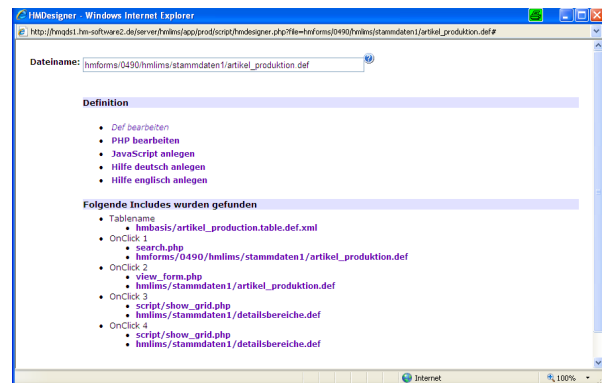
HMDesigner - Windows Internet Explorer

http://hmqds1.hm-software2.de/server/hmlims/app/prod/script/hmdesigner.php?file=hmforms/0490/hmlims/stammdaten1/artikel_produktion.def#

Dateiname: hmforms/0490/hmlims/stammdaten1/artikel_produktion.def

Definition

- Def bearbeiten
- PHP bearbeiten
- JavaScript anlegen
- Hilfe deutsch anlegen
- Hilfe englisch anlegen

Folgende Includes wurden gefunden

- Tablename
  - hmbasis/artikel_production.table.def.xml
- OnClick 1
  - search.php
  - hmforms/0490/hmlims/stammdaten1/artikel_produktion.def
- OnClick 2
  - view_form.php
  - hmlims/stammdaten1/artikel_produktion.def
- OnClick 3
  - script/show_grid.php
  - hmlims/stammdaten1/detailsbereiche.def
- OnClick 4
  - script/show_grid.php
  - hmlims/stammdaten1/detailsbereiche.def

Internet

100%